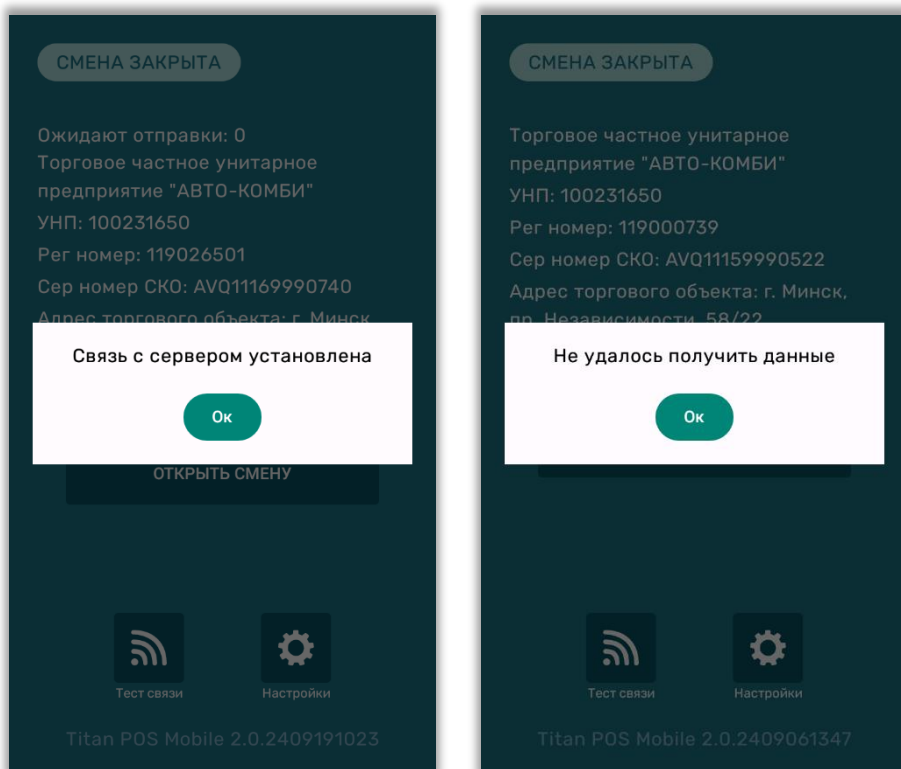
СМЕНА ЗАКРЫТА

Ожидают отправки: 0
Торговое частное унитарное предприятие "АВТО-КОМБИ"
УНП: 100231650
Рег номер: 119026501
Сер номер СКО: AVQ11169990740
Адрес торгового объекта: г. Минск

Связь с сервером установлена

Ок

ОТКРЫТЬ СМЕНУ

Тест связи

Настройки

Titan POS Mobile 2.0.2409191023

СМЕНА ЗАКРЫТА

Торговое частное унитарное предприятие "АВТО-КОМБИ"
УНП: 100231650
Рег номер: 119000739
Сер номер СКО: AVQ11159990522
Адрес торгового объекта: г. Минск, пр. Независимости, 58/22

Не удалось получить данные

Ок

Тест связи

Настройки

Titan POS Mobile 2.0.2409061347